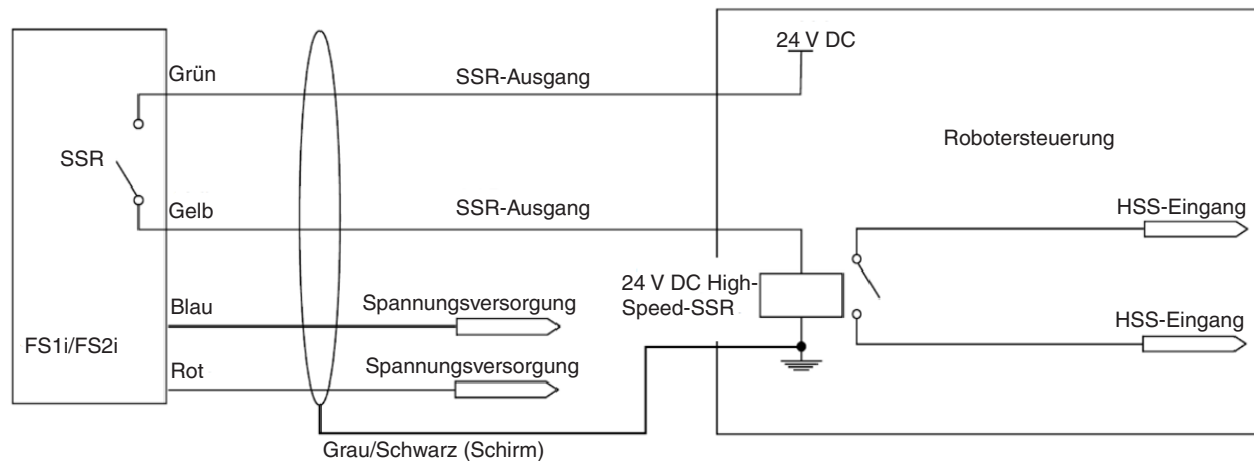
24 V DC

Grün

SSR-Ausgang

Robotersteuerung

SSR

Gelb

SSR-Ausgang

HSS-Eingang

24 V DC High-Speed-SSR

Blau

Spannungsversorgung

HSS-Eingang

FS1i/FS2i

Rot

Spannungsversorgung

Grau/Schwarz (Schirm)